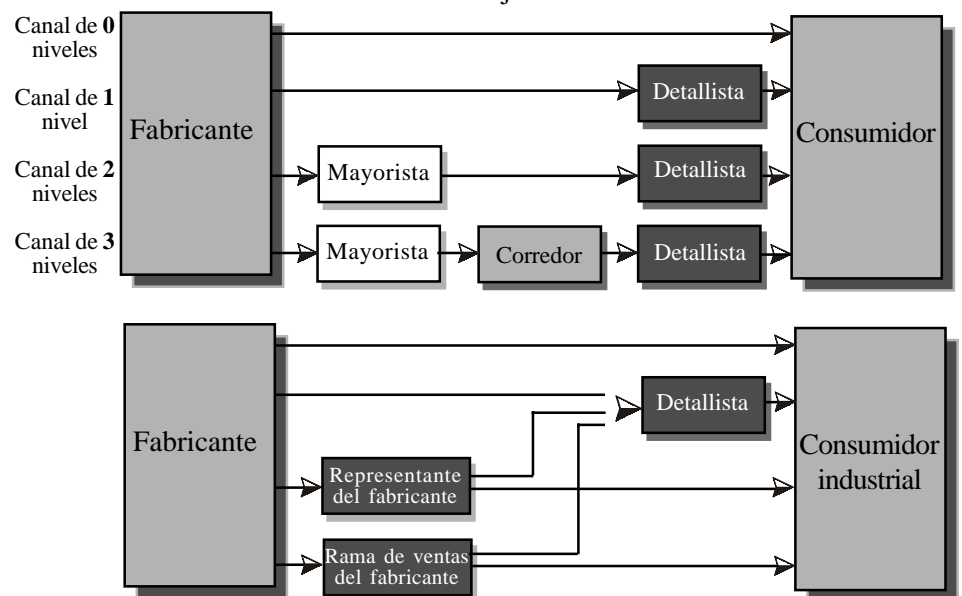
Canal de **0** niveles

Canal de **1** nivel

Canal de **2** niveles

Canal de **3** niveles

Fabricante

Mayorista

Mayorista

Corredor

Detallista

Detallista

Detallista

Consumidor

Fabricante

Representante del fabricante

Rama de ventas del fabricante

Detallista

Consumidor industrial